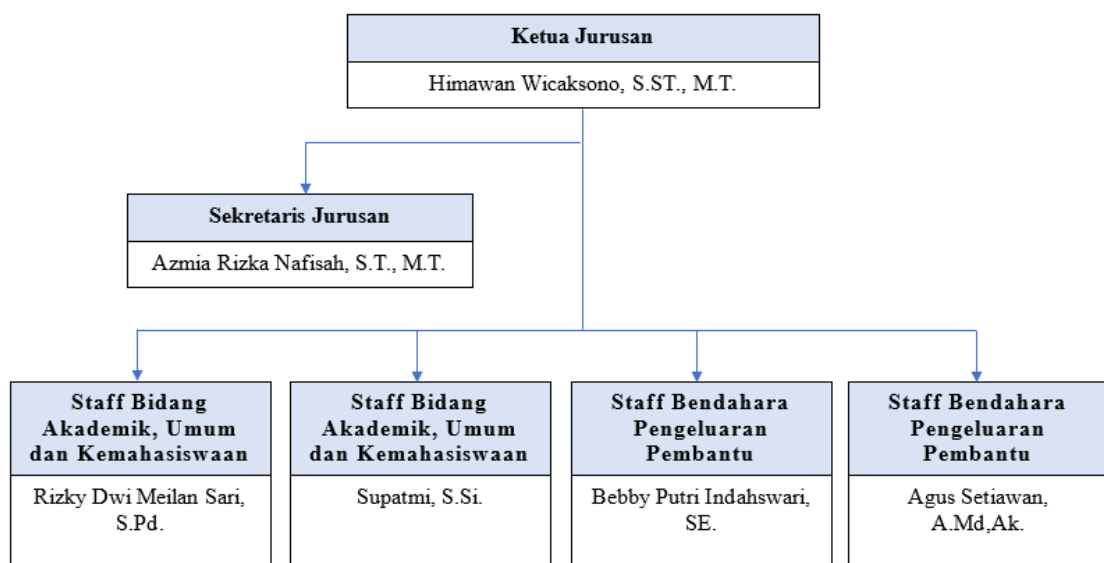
Ketua Jurusan

Himawan Wicaksono, S.ST., M.T.

Sekretaris Jurusan

Azmia Rizka Nafisah, S.T., M.T.

Staff Bidang Akademik, Umum dan Kemahasiswaan

Rizky Dwi Meilan Sari, S.Pd.

Staff Bidang Akademik, Umum dan Kemahasiswaan

Supatmi, S.Si.

Staff Bendahara Pengeluaran Pembantu

Bebby Putri Indahswari, SE.

Staff Bendahara Pengeluaran Pembantu

Agus Setiawan, A.Md,Ak.